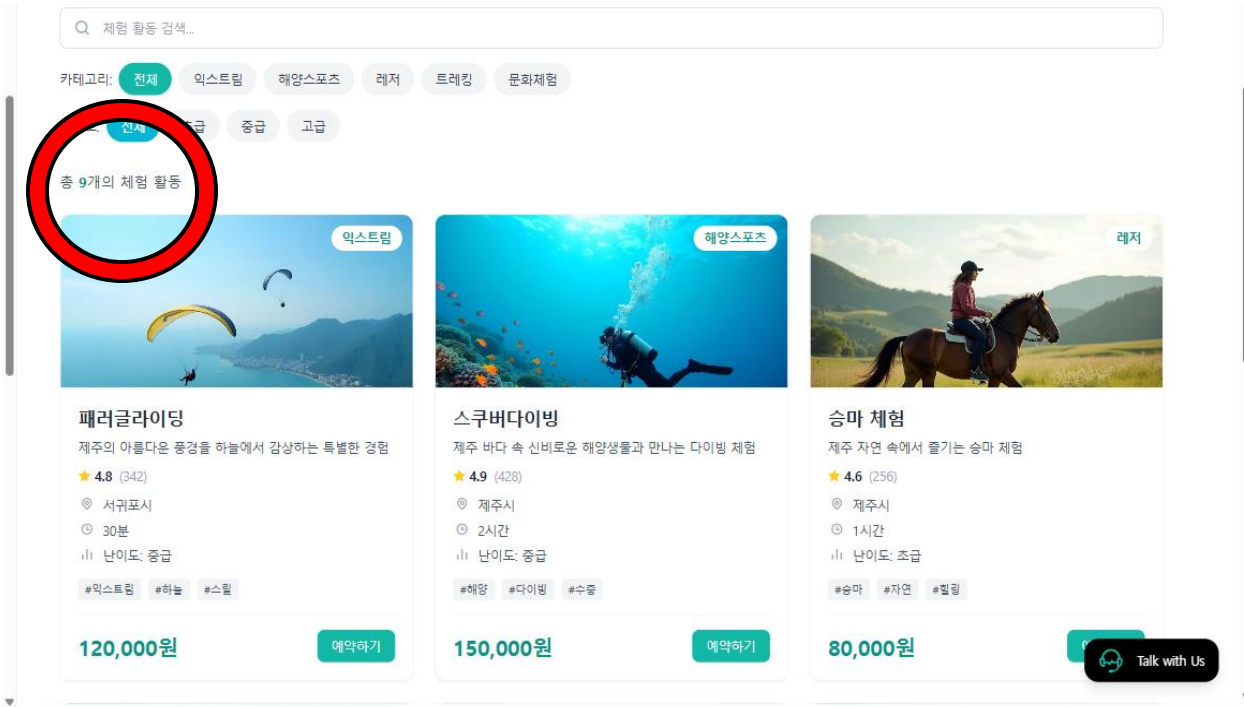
체험 활동 검색...

카테고리: 전체 익스트림 해양스포츠 레저 트레킹 문화체험

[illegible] 전체 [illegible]급 중급 고급

총 9개의 체험 활동

익스트림

패러글라이딩

제주의 아름다운 풍경을 하늘에서 감상하는 특별한 경험

4.8 (342)

서귀포시

30분

난이도: 중급

#익스트림 #하늘 #스릴

120,000원

예약하기

해양스포츠

스쿠버다이빙

제주 바다 속 신비로운 해양생물과 만나는 다이빙 체험

4.9 (428)

제주시

2시간

난이도: 중급

#해양 #다이빙 #수중

150,000원

예약하기

레저

승마 체험

제주 자연 속에서 즐기는 승마 체험

4.6 (256)

제주시

1시간

난이도: 초급

#승마 #자연 #힐링

80,000원

Talk with Us